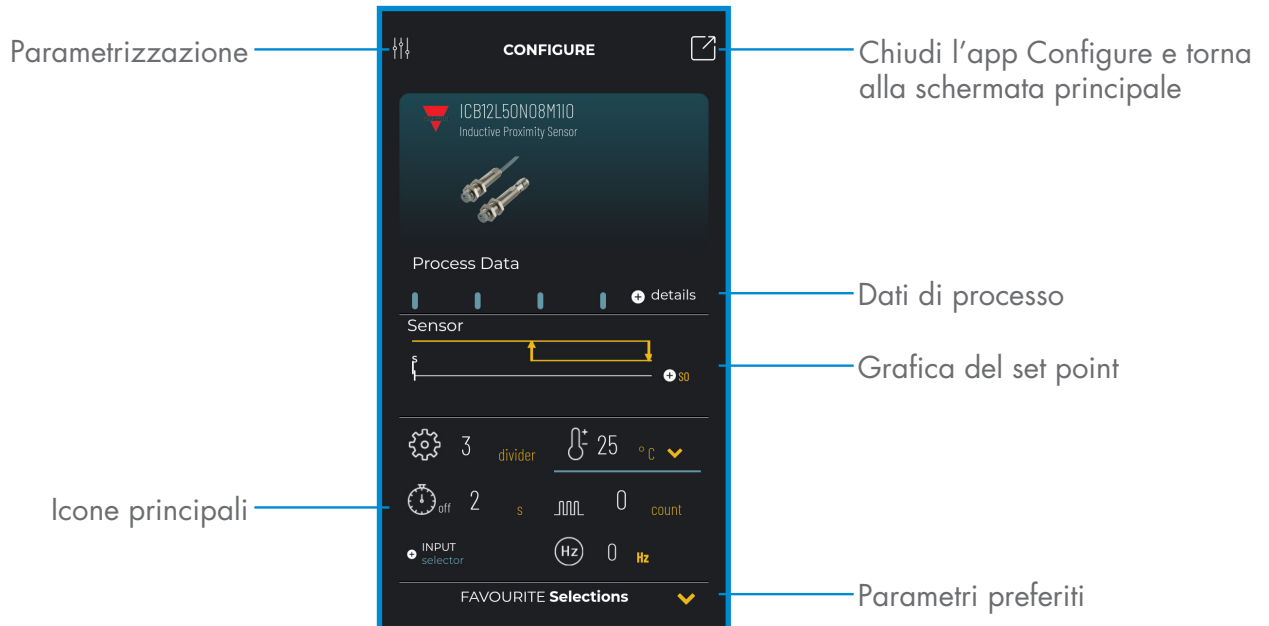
Parametrizzazione

CONFIGURE

Chiudi l'app Configure e torna alla schermata principale

ICB12L50N08M1IO
Inductive Proximity Sensor

Process Data

details

Dati di processo

Sensor

S

SO

Grafica del set point

3 divider

25 °C

Icone principali

off 2 s

0 count

INPUT selector

Hz 0 Hz

FAVOURITE Selections

Parametri preferiti